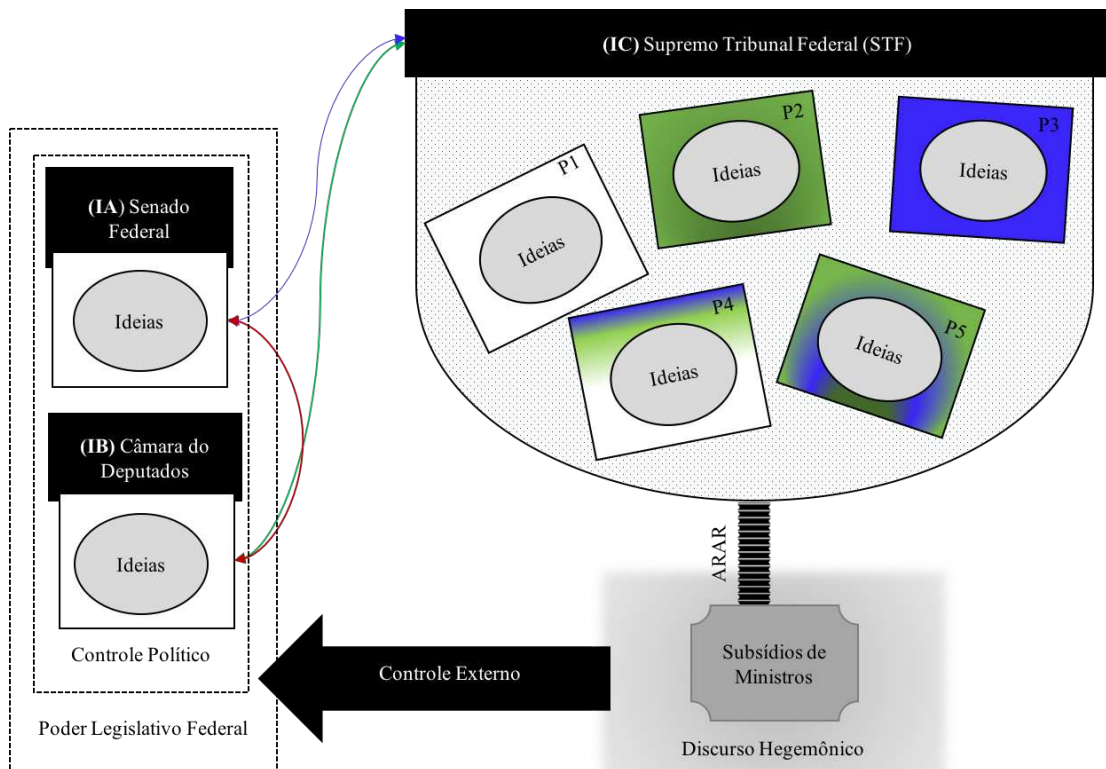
(IC) Supremo Tribunal Federal (STF)

P1

Ideias

P2

Ideias

P3

Ideias

P4

Ideias

P5

Ideias

(IA) Senado Federal

Ideias

(IB) Câmara do Deputados

Ideias

Controle Político

Poder Legislativo Federal

ARAR

Subsídios de Ministros

Controle Externo

Discurso Hegemônico